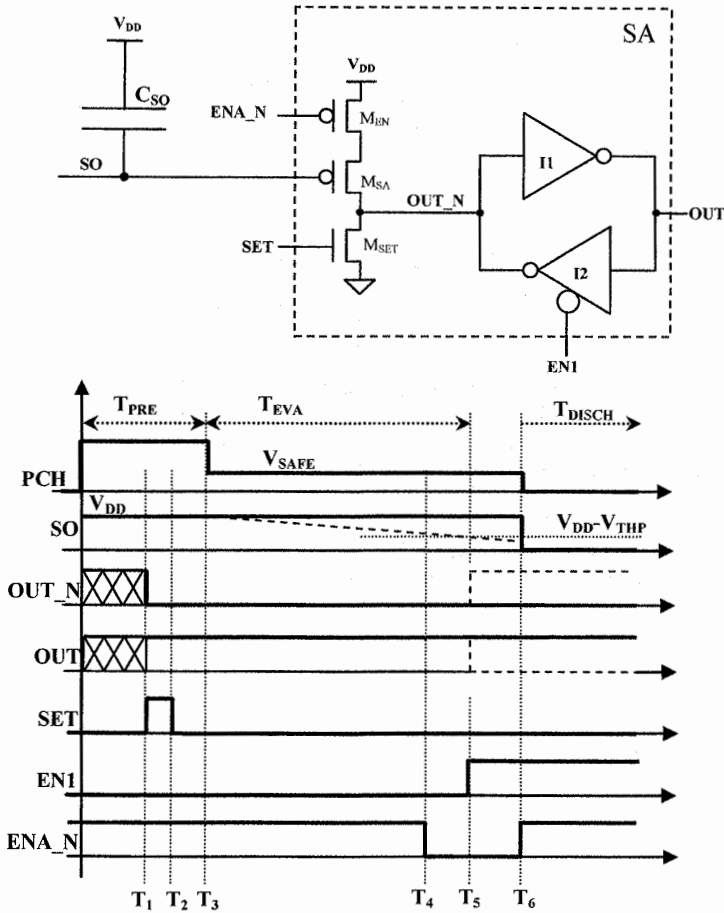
$V_{DD}$
$C_{SO}$
SO
SA
$V_{DD}$
ENA_N
$M_{EN}$
$M_{SA}$
SET
$M_{SET}$
OUT_N
I1
I2
OUT
EN1

$T_{PRE}$
$T_{EVA}$
$T_{DISCH}$
PCH
$V_{SAFE}$
$V_{DD}$
SO
$V_{DD}$-$V_{THP}$
OUT_N
OUT
SET
EN1
ENA_N
$T_1$ $T_2$ $T_3$ $T_4$ $T_5$ $T_6$